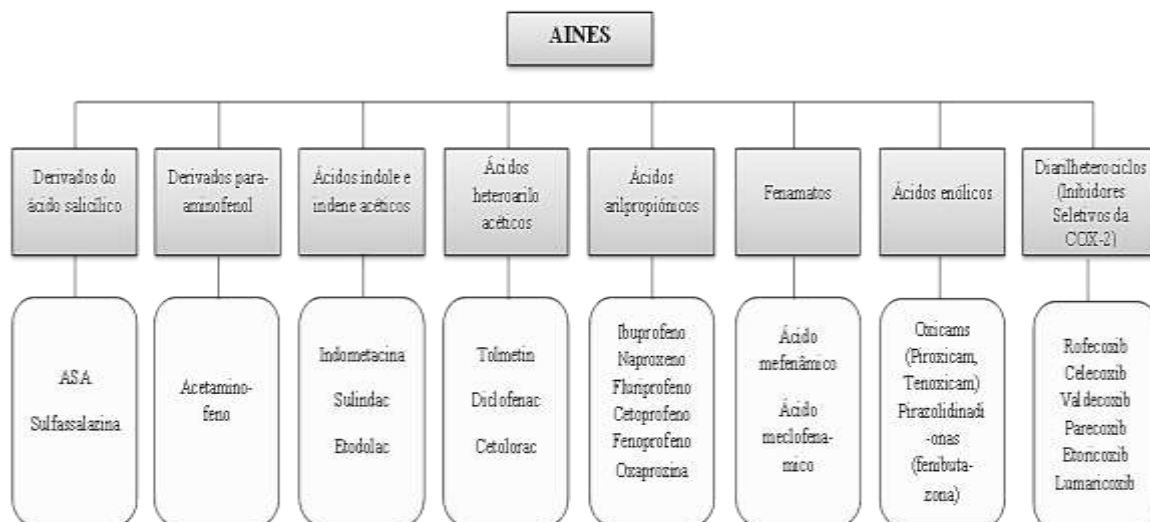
AINES

Derivados do ácido salicílico

Derivados para-aminofenol

Ácidos indole e indene acéticos

Ácidos heteroarilo acéticos

Ácidos arilpropiônicos

Fenamatos

Ácidos enólicos

Diarilheterociclos (Inibidores Seletivos da COX-2)

ASA
Sulfassalazina

Acetamino-feno

Indometacina
Sulindac
Etodolac

Tolmetin
Diclofenac
Cetolorac

Ibuprofeno
Naproxeno
Flurbiprofeno
Cetoprofeno
Fenoprofeno
Oxaprozina

Ácido mefenâmico

Ácido meclofena-mico

Oxicams (Piroxicam, Tenoxicam)
Pirazolidinadi-onas (fenbuta-zona)

Rofecoxib
Celecoxib
Valdecoxib
Parecoxib
Etoricoxib
Lumaricoxib